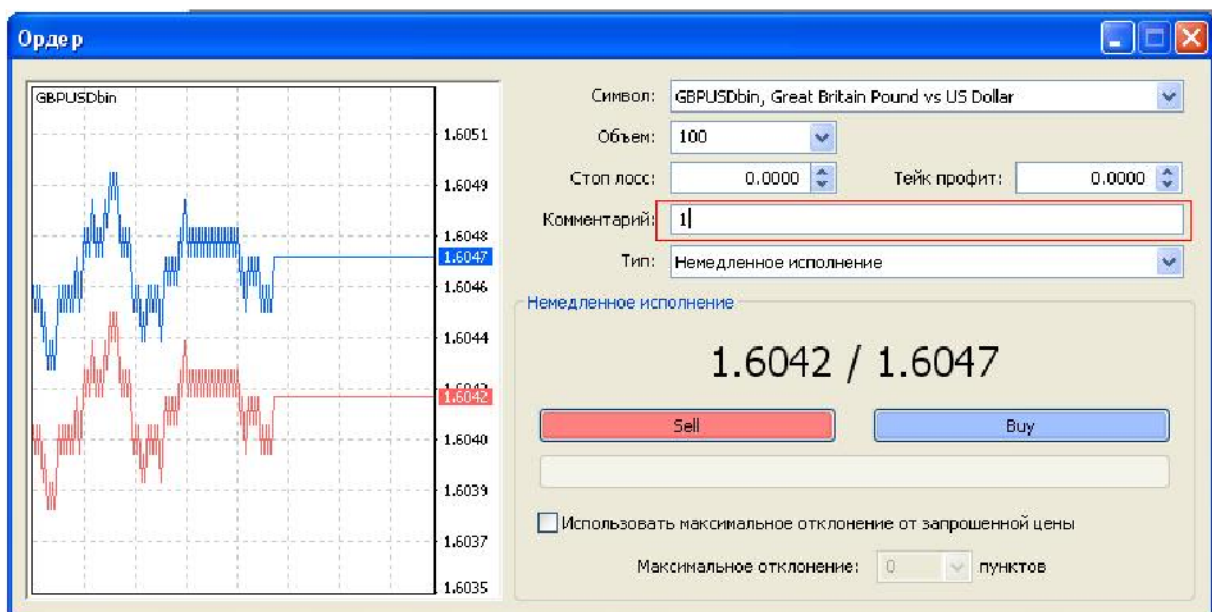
Ордер

GBPUSDbin

1.6051
1.6049
1.6048
1.6047
1.6046
1.6044
1.6043
1.6042
1.6040
1.6039
1.6037
1.6035

Символ: GBPUSDbin, Great Britain Pound vs US Dollar

Объем: 100

Стоп лосс: 0.0000

Тейк профит: 0.0000

Комментарий: 1

Тип: Немедленное исполнение

Немедленное исполнение

1.6042 / 1.6047

Sell

Buy

Использовать максимальное отклонение от запрошенной цены

Максимальное отклонение: 0 пунктов